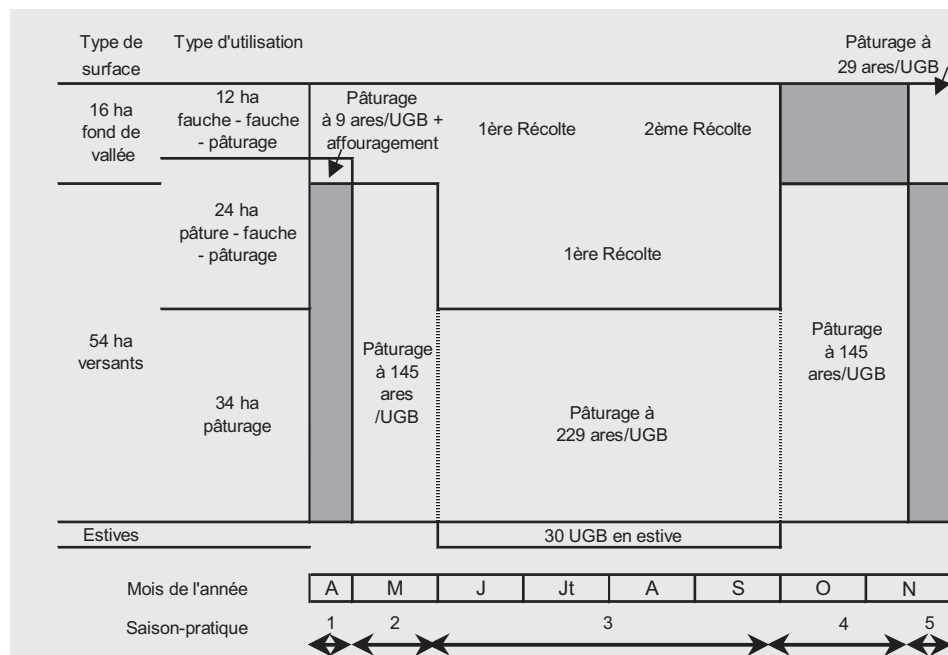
Type de surface

Type d'utilisation

Pâturage à 29 ares/UGB

16 ha fond de vallée

12 ha fauche - fauche - pâturage

Pâturage à 9 ares/UGB + affouragement

1ère Récolte

2ème Récolte

24 ha pâture - fauche - pâturage

1ère Récolte

54 ha versants

34 ha pâturage

Pâturage à 145 ares /UGB

Pâturage à 229 ares/UGB

Pâturage à 145 ares/UGB

Estives

30 UGB en estive

| Mois de l'année | A | M | J | Jt | A | S | O | N |
|---|---|---|---|---|---|---|---|---|

Saison-pratique 1 2 3 4 5